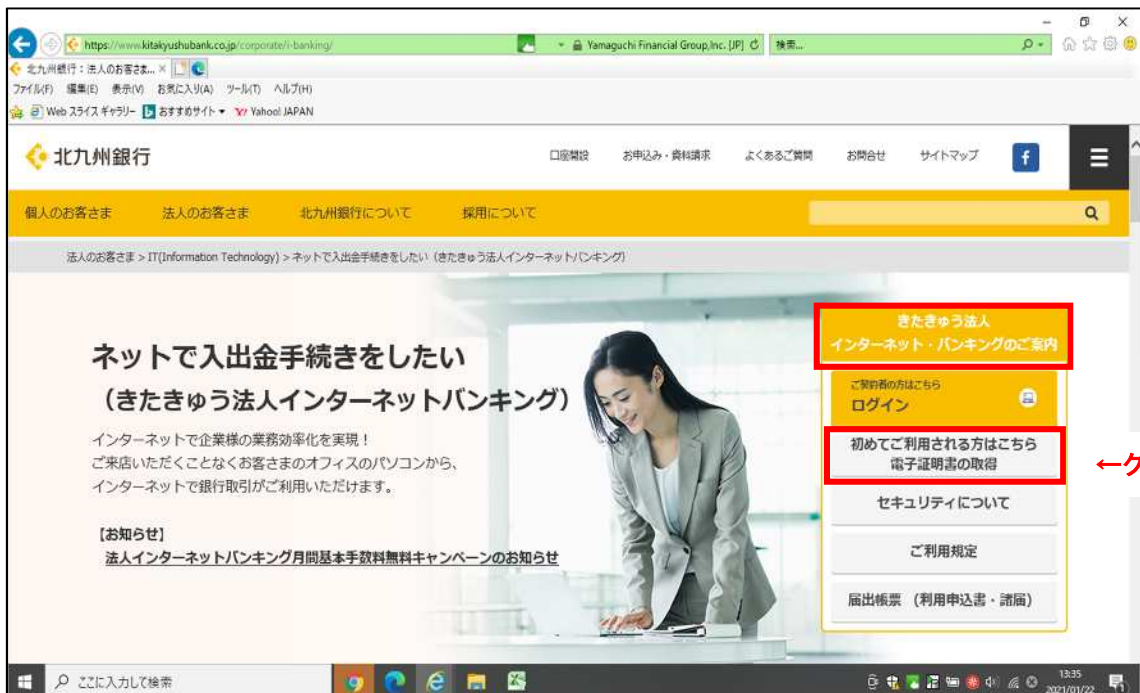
https://www.kitakyushubank.co.jp/corporate/i-banking/
Yamaguchi Financial Group,Inc. [JP]
検索...
北九州銀行：法人のお客さま... ×
ファイル(F) 編集(E) 表示(V) お気に入り(A) ツール(T) ヘルプ(H)
Web スライス ギャラリー おすすめサイト Yahoo! JAPAN

北九州銀行
口座開設 お申込み・資料請求 よくあるご質問 お問合せ サイトマップ

個人のお客さま 法人のお客さま 北九州銀行について 採用について

法人のお客さま > IT(Information Technology) > ネットで入出金手続きをしたい（きたきゅう法人インターネットバンキング）

ネットで入出金手続きをしたい
（きたきゅう法人インターネットバンキング）

インターネットで企業様の業務効率化を実現！
ご来店いただくことなくお客さまのオフィスのパソコンから、
インターネットで銀行取引がご利用いただけます。

【お知らせ】
法人インターネットバンキング月間基本手数料無料キャンペーンのお知らせ

きたきゅう法人
インターネット・バンキングのご案内

ご契約者の方はこちら
ログイン

初めてご利用される方はこちら
電子証明書の取得

←ク

セキュリティについて

ご利用規定

届出帳票 （利用申込書・諸届）

ここに入力して検索
13:35
2021/01/22